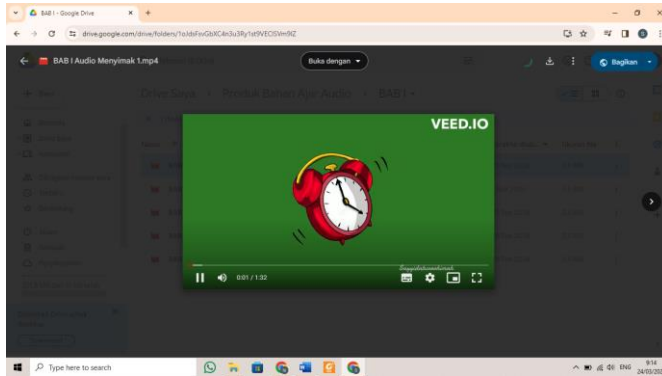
BAB I - Google Drive
drive.google.com/drive/folders/1oJdsFsvGbXC4n3u3Ry1st9VEClSVm9iZ
BAB I Audio Menyimak 1.mp4
Buka dengan
Bagikan
Drive Saya › Produk Bahan Ajar Audio › BAB I
VEED.IO
0:01 / 1:32
Type here to search
ENG
9:14
24/03/202